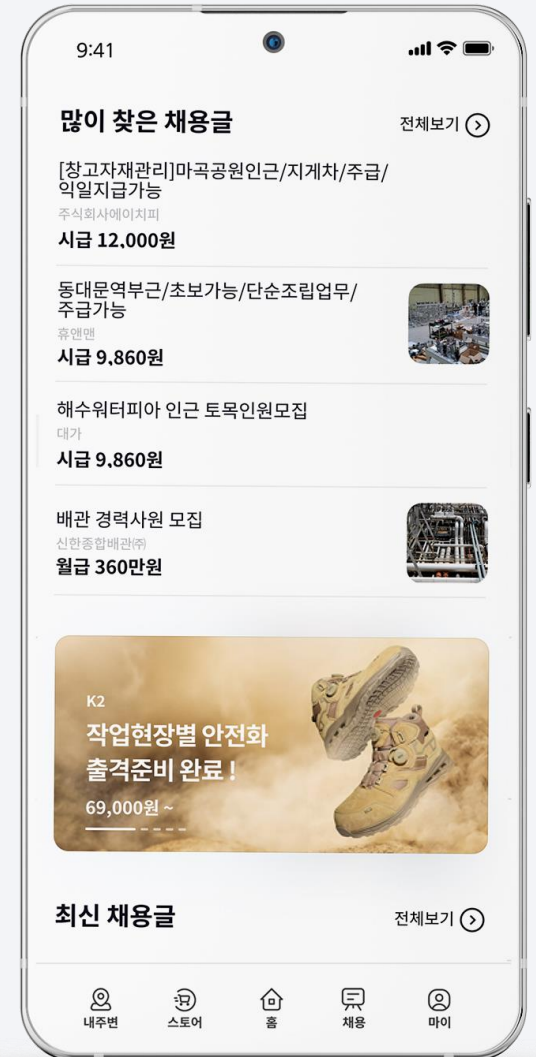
9:41

많이 찾은 채용글

전체보기

[창고자재관리]마곡공원인근/지게차/주급/익일지급가능

주식회사에이치피

시급 12,000원

동대문역부근/초보가능/단순조립업무/주급가능

휴앤맨

시급 9,860원

해수워터피아 인근 토목인원모집

대가

시급 9,860원

배관 경력사원 모집

신한종합배관㈜

월급 360만원

K2

작업현장별 안전화 출격준비 완료 !

69,000원 ~

최신 채용글

전체보기

내주변 스토어 홈 채용 마이